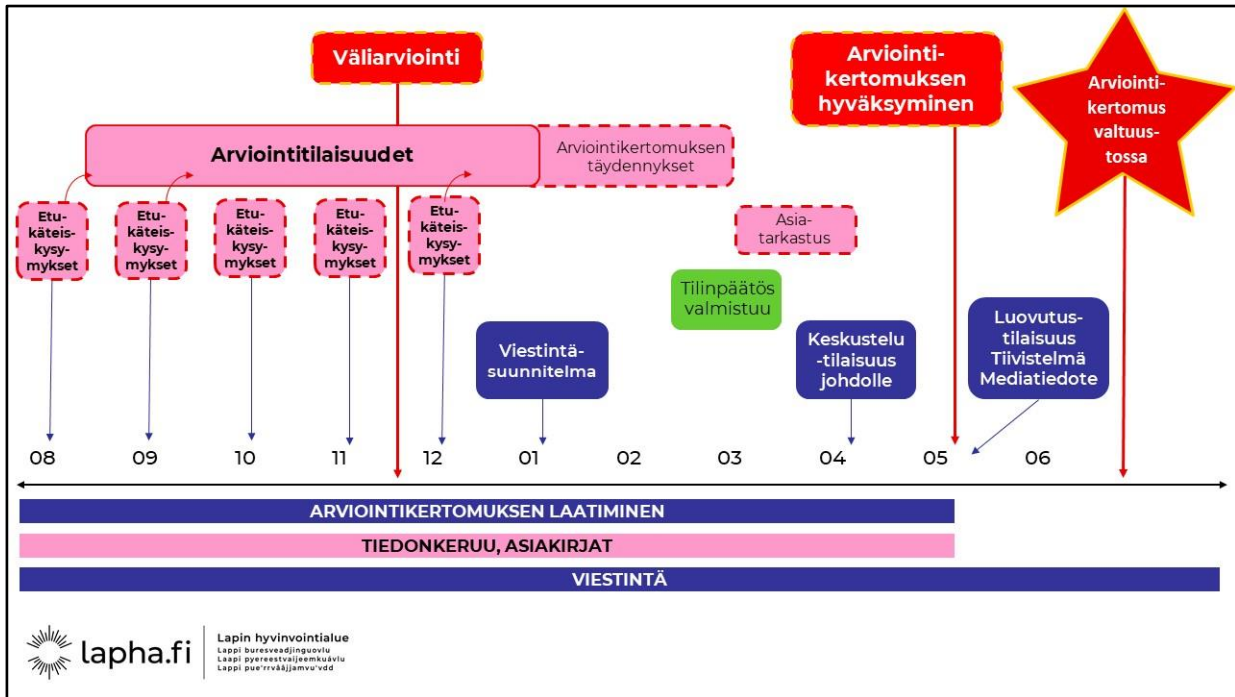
Väliarviointi

Arviointikertomuksen hyväksyminen

Arviointikertomus valtuustossa

Arviointitilaisuudet

Arviointikertomuksen täydennykset

Etukäteiskysymykset

Etukäteiskysymykset

Etukäteiskysymykset

Etukäteiskysymykset

Etukäteiskysymykset

Asiatarkastus

Tilinpäätös valmistuu

Viestintäsuunnitelma

Keskustelu-tilaisuus johdolle

Luovutustilaisuus Tiivistelmä Mediatiedote

08 09 10 11 12 01 02 03 04 05 06

ARVIOINTIKERTOMUKSEN LAATIMINEN

TIEDONKERUU, ASIAKIRJAT

VIESTINTÄ

lapha.fi

Lapin hyvinvointialue
Lappi buresveadjinguovlu
Laapi pyereestvaijeemkuávlu
Lappi pue'rrvââjjamvu'vdd